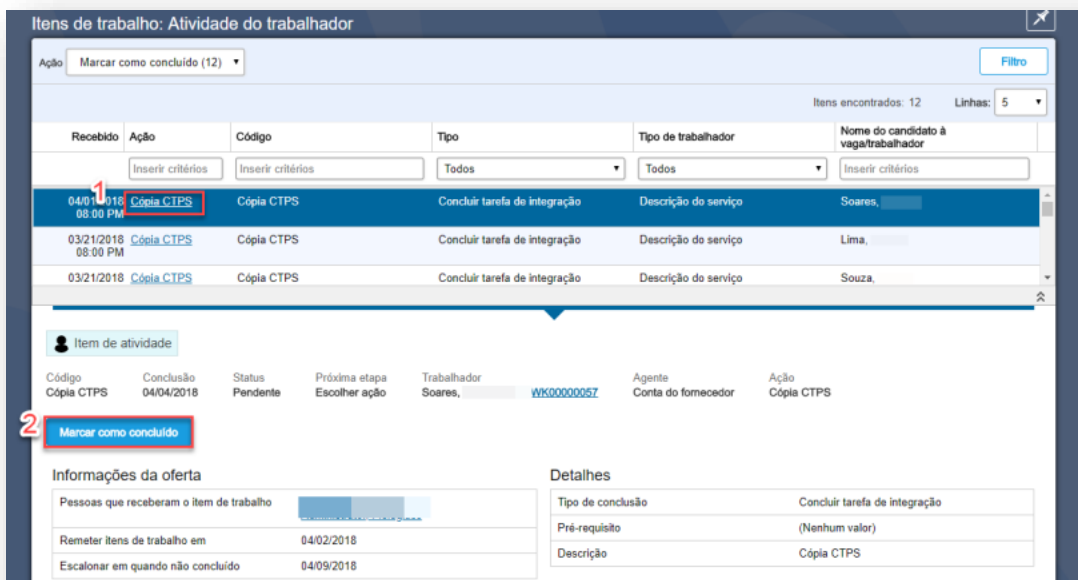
Itens de trabalho: Atividade do trabalhador

Ação Marcar como concluído (12)

Filtro

Itens encontrados: 12 Linhas: 5

| Recebido | Ação | Código | Tipo | Tipo de trabalhador | Nome do candidato à vaga/trabalhador |
|---|---|---|---|---|---|
| | Inserir critérios | Inserir critérios | Todos | Todos | Inserir critérios |
| 04/01/2018 08:00 PM | Cópia CTPS | Cópia CTPS | Concluir tarefa de integração | Descrição do serviço | Soares, |
| 03/21/2018 08:00 PM | Cópia CTPS | Cópia CTPS | Concluir tarefa de integração | Descrição do serviço | Lima, |
| 03/21/2018 | Cópia CTPS | Cópia CTPS | Concluir tarefa de integração | Descrição do serviço | Souza, |

1

Item de atividade

Código Cópia CTPS
Conclusão 04/04/2018
Status Pendente
Próxima etapa Escolher ação
Trabalhador Soares, WK00000057
Agente Conta do fornecedor
Ação Cópia CTPS

2

Marcar como concluído

Informações da oferta

| | |
|---|---|
| Pessoas que receberam o item de trabalho | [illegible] |
| Remeter itens de trabalho em | 04/02/2018 |
| Escalonar em quando não concluído | 04/09/2018 |

Detalhes

| | |
|---|---|
| Tipo de conclusão | Concluir tarefa de integração |
| Pré-requisito | (Nenhum valor) |
| Descrição | Cópia CTPS |